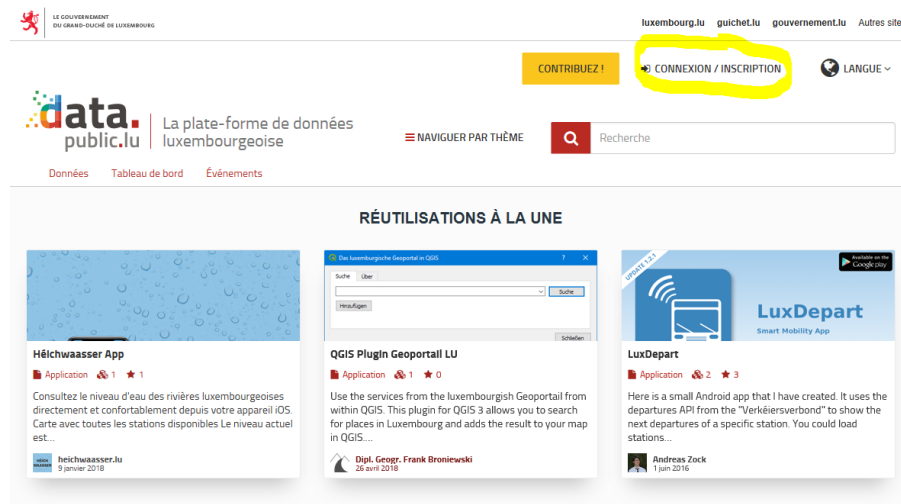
LE GOUVERNEMENT DU GRAND-DUCHÉ DE LUXEMBOURG

luxembourg.lu guichet.lu gouvernement.lu Autres site

CONTRIBUEZ !

CONNEXION / INSCRIPTION

LANGUE

data. public.lu

La plate-forme de données luxembourgeoise

NAVIGUER PAR THÈME

Recherche

Données Tableau de bord Événements

RÉUTILISATIONS À LA UNE

Hëlchwaasser App

Application 1 1

Consultez le niveau d'eau des rivières luxembourgeoises directement et confortablement depuis votre appareil iOS. Carte avec toutes les stations disponibles Le niveau actuel est...

heichwaasser.lu
9 janvier 2018

Das luxemburgische Geoportal in QGIS

Suche Über

Suche

Hinzufügen

Schließen

QGIS Plugin Geoportail LU

Application 1 0

Use the services from the luxembourgish Geoportail from within QGIS. This plugin for QGIS 3 allows you to search for places in Luxembourg and adds the result to your map in QGIS....

Dipl. Geogr. Frank Broniewski
26 avril 2018

UPDATE 1.2.1

Available on the Google play

LuxDepart

Smart Mobility App

LuxDepart

Application 2 3

Here is a small Android app that I have created. It uses the departures API from the "Verkéiersverbond" to show the next departures of a specific station. You could load stations...

Andreas Zock
1 juin 2016